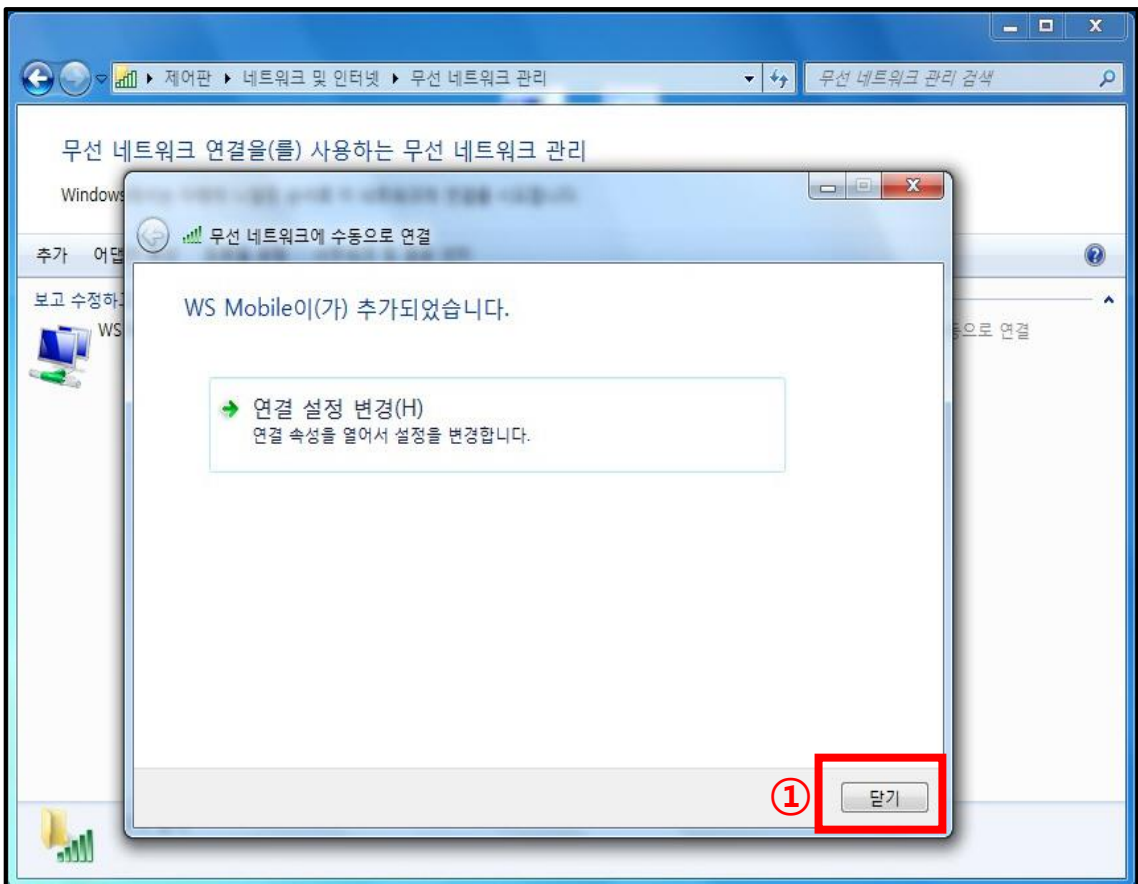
제어판 ▸ 네트워크 및 인터넷 ▸ 무선 네트워크 관리
무선 네트워크 관리 검색

무선 네트워크 연결을(를) 사용하는 무선 네트워크 관리

Windows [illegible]

추가 어댑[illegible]

보고 수정하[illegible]

WS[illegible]

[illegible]동으로 연결

무선 네트워크에 수동으로 연결

WS Mobile이(가) 추가되었습니다.

➜ 연결 설정 변경(H)
연결 속성을 열어서 설정을 변경합니다.

①

닫기